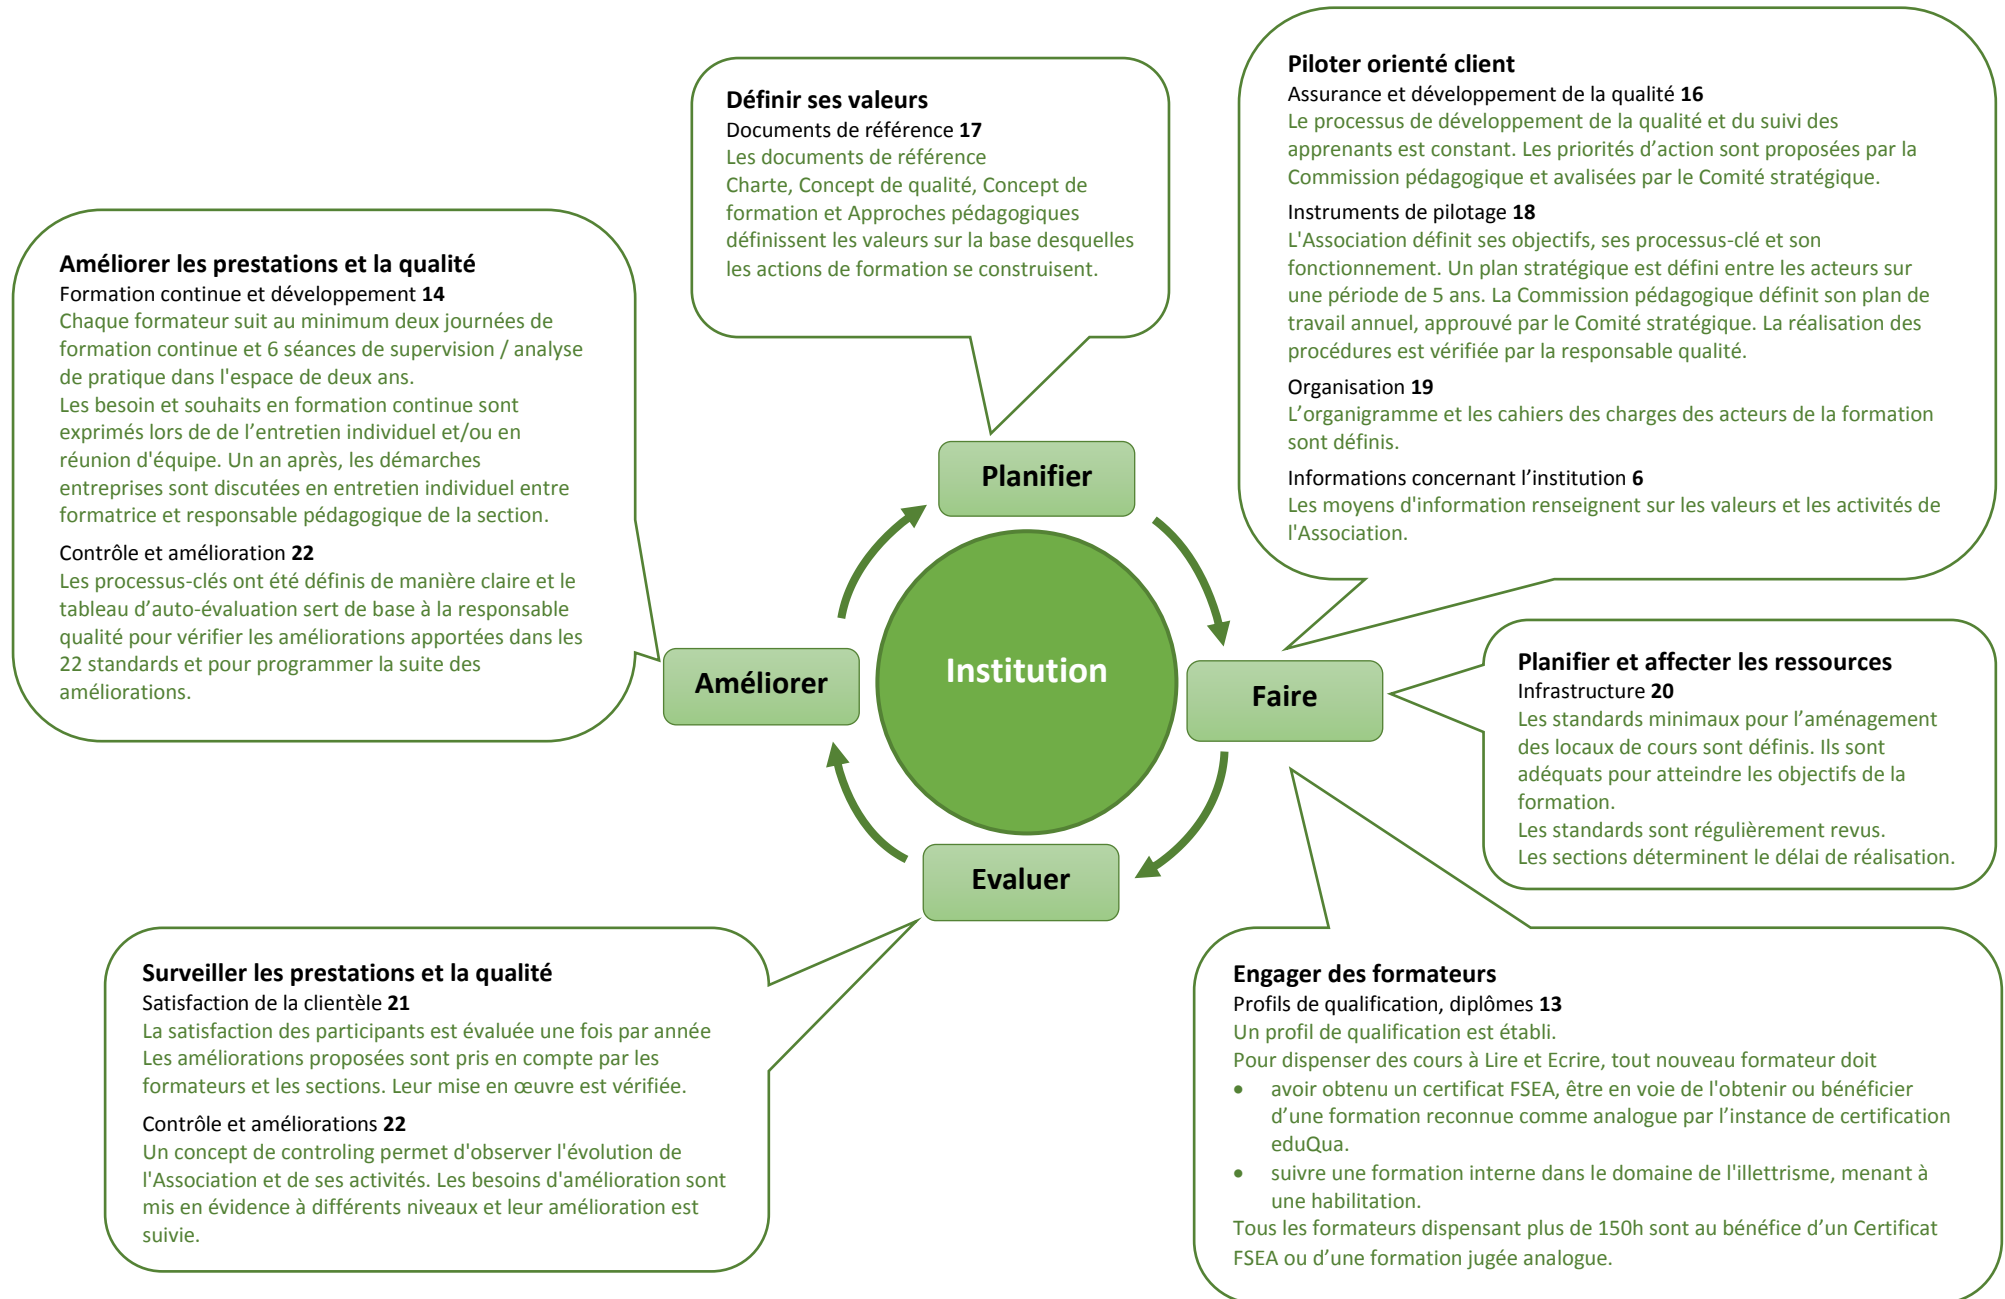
**Définir ses valeurs**
Documents de référence **17**
Les documents de référence
Charte, Concept de qualité, Concept de formation et Approches pédagogiques définissent les valeurs sur la base desquelles les actions de formation se construisent.

**Piloter orienté client**
Assurance et développement de la qualité **16**
Le processus de développement de la qualité et du suivi des apprenants est constant. Les priorités d'action sont proposées par la Commission pédagogique et avalisées par le Comité stratégique.

Instruments de pilotage **18**
L'Association définit ses objectifs, ses processus-clé et son fonctionnement. Un plan stratégique est défini entre les acteurs sur une période de 5 ans. La Commission pédagogique définit son plan de travail annuel, approuvé par le Comité stratégique. La réalisation des procédures est vérifiée par la responsable qualité.

Organisation **19**
L'organigramme et les cahiers des charges des acteurs de la formation sont définis.

Informations concernant l'institution **6**
Les moyens d'information renseignent sur les valeurs et les activités de l'Association.

**Améliorer les prestations et la qualité**
Formation continue et développement **14**
Chaque formateur suit au minimum deux journées de formation continue et 6 séances de supervision / analyse de pratique dans l'espace de deux ans.
Les besoin et souhaits en formation continue sont exprimés lors de de l'entretien individuel et/ou en réunion d'équipe. Un an après, les démarches entreprises sont discutées en entretien individuel entre formatrice et responsable pédagogique de la section.

Contrôle et amélioration **22**
Les processus-clés ont été définis de manière claire et le tableau d'auto-évaluation sert de base à la responsable qualité pour vérifier les améliorations apportées dans les 22 standards et pour programmer la suite des améliorations.

Planifier

Améliorer

Institution

Faire

Evaluer

**Planifier et affecter les ressources**
Infrastructure **20**
Les standards minimaux pour l'aménagement des locaux de cours sont définis. Ils sont adéquats pour atteindre les objectifs de la formation.
Les standards sont régulièrement revus.
Les sections déterminent le délai de réalisation.

**Surveiller les prestations et la qualité**
Satisfaction de la clientèle **21**
La satisfaction des participants est évaluée une fois par année
Les améliorations proposées sont pris en compte par les formateurs et les sections. Leur mise en œuvre est vérifiée.

Contrôle et améliorations **22**
Un concept de controling permet d'observer l'évolution de l'Association et de ses activités. Les besoins d'amélioration sont mis en évidence à différents niveaux et leur amélioration est suivie.

**Engager des formateurs**
Profils de qualification, diplômes **13**
Un profil de qualification est établi.
Pour dispenser des cours à Lire et Ecrire, tout nouveau formateur doit
- avoir obtenu un certificat FSEA, être en voie de l'obtenir ou bénéficier d'une formation reconnue comme analogue par l'instance de certification eduQua.
- suivre une formation interne dans le domaine de l'illettrisme, menant à une habilitation.
Tous les formateurs dispensant plus de 150h sont au bénéfice d'un Certificat FSEA ou d'une formation jugée analogue.